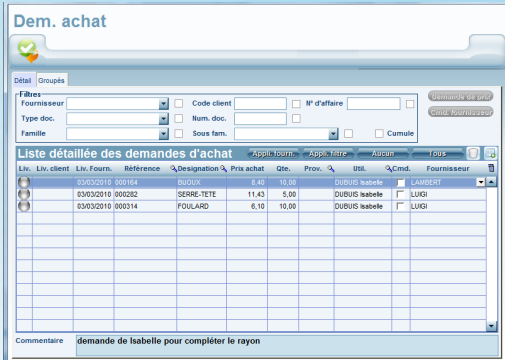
Dem. achat

Détail Groupés

Filtres
Fournisseur
Code client
N° d'affaire
Type doc.
Num. doc.
Famille
Sous fam.
Cumule

Demande de prix
Cmd. fournisseur

Liste détaillée des demandes d'achat
Appli. fourn. Appli. filtre Aucun Tous

| Liv. | Liv. client | Liv. Fourn. | Référence | Designation | Prix achat | Qte. | Prov. | Util. | Cmd. | Fournisseur |
|---|---|---|---|---|---|---|---|---|---|---|
| | | 03/03/2010 | 000164 | BIJOUX | 8,40 | 10,00 | | DUBUIS Isabelle | | LAMBERT |
| | | 03/03/2010 | 000282 | SERRE-TETE | 11,43 | 5,00 | | DUBUIS Isabelle | | LUIGI |
| | | 03/03/2010 | 000314 | FOULARD | 6,10 | 10,00 | | DUBUIS Isabelle | | LUIGI |

Commentaire
demande de Isabelle pour compléter le rayon